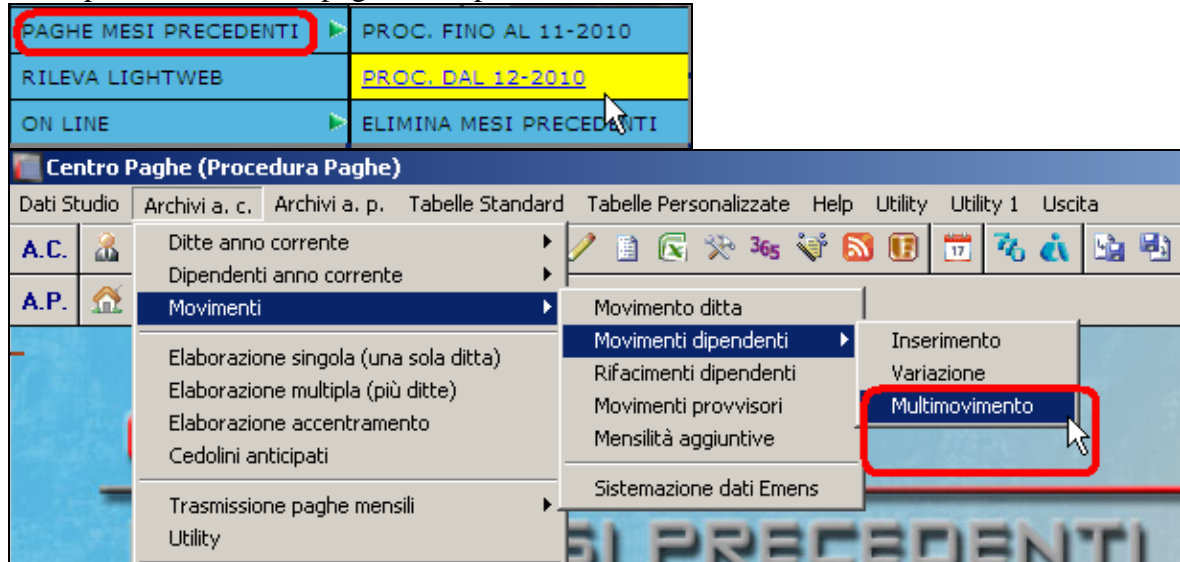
PAGHE MESI PRECEDENTI
PROC. FINO AL 11-2010
RILEVA LIGHTWEB
PROC. DAL 12-2010
ON LINE
ELIMINA MESI PRECEDENTI

Centro Paghe (Procedura Paghe)

Dati Studio | Archivi a. c. | Archivi a. p. | Tabelle Standard | Tabelle Personalizzate | Help | Utility | Utility 1 | Uscita

A.C.
A.P.

Ditte anno corrente
Dipendenti anno corrente
Movimenti
Elaborazione singola (una sola ditta)
Elaborazione multipla (più ditte)
Elaborazione accentramento
Cedolini anticipati
Trasmissione paghe mensili
Utility

Movimento ditta
Movimenti dipendenti
Rifacimenti dipendenti
Movimenti provvisori
Mensilità aggiuntive
Sistemazione dati Emens

Inserimento
Variazione
Multimovimento

SI PRECEDENTI